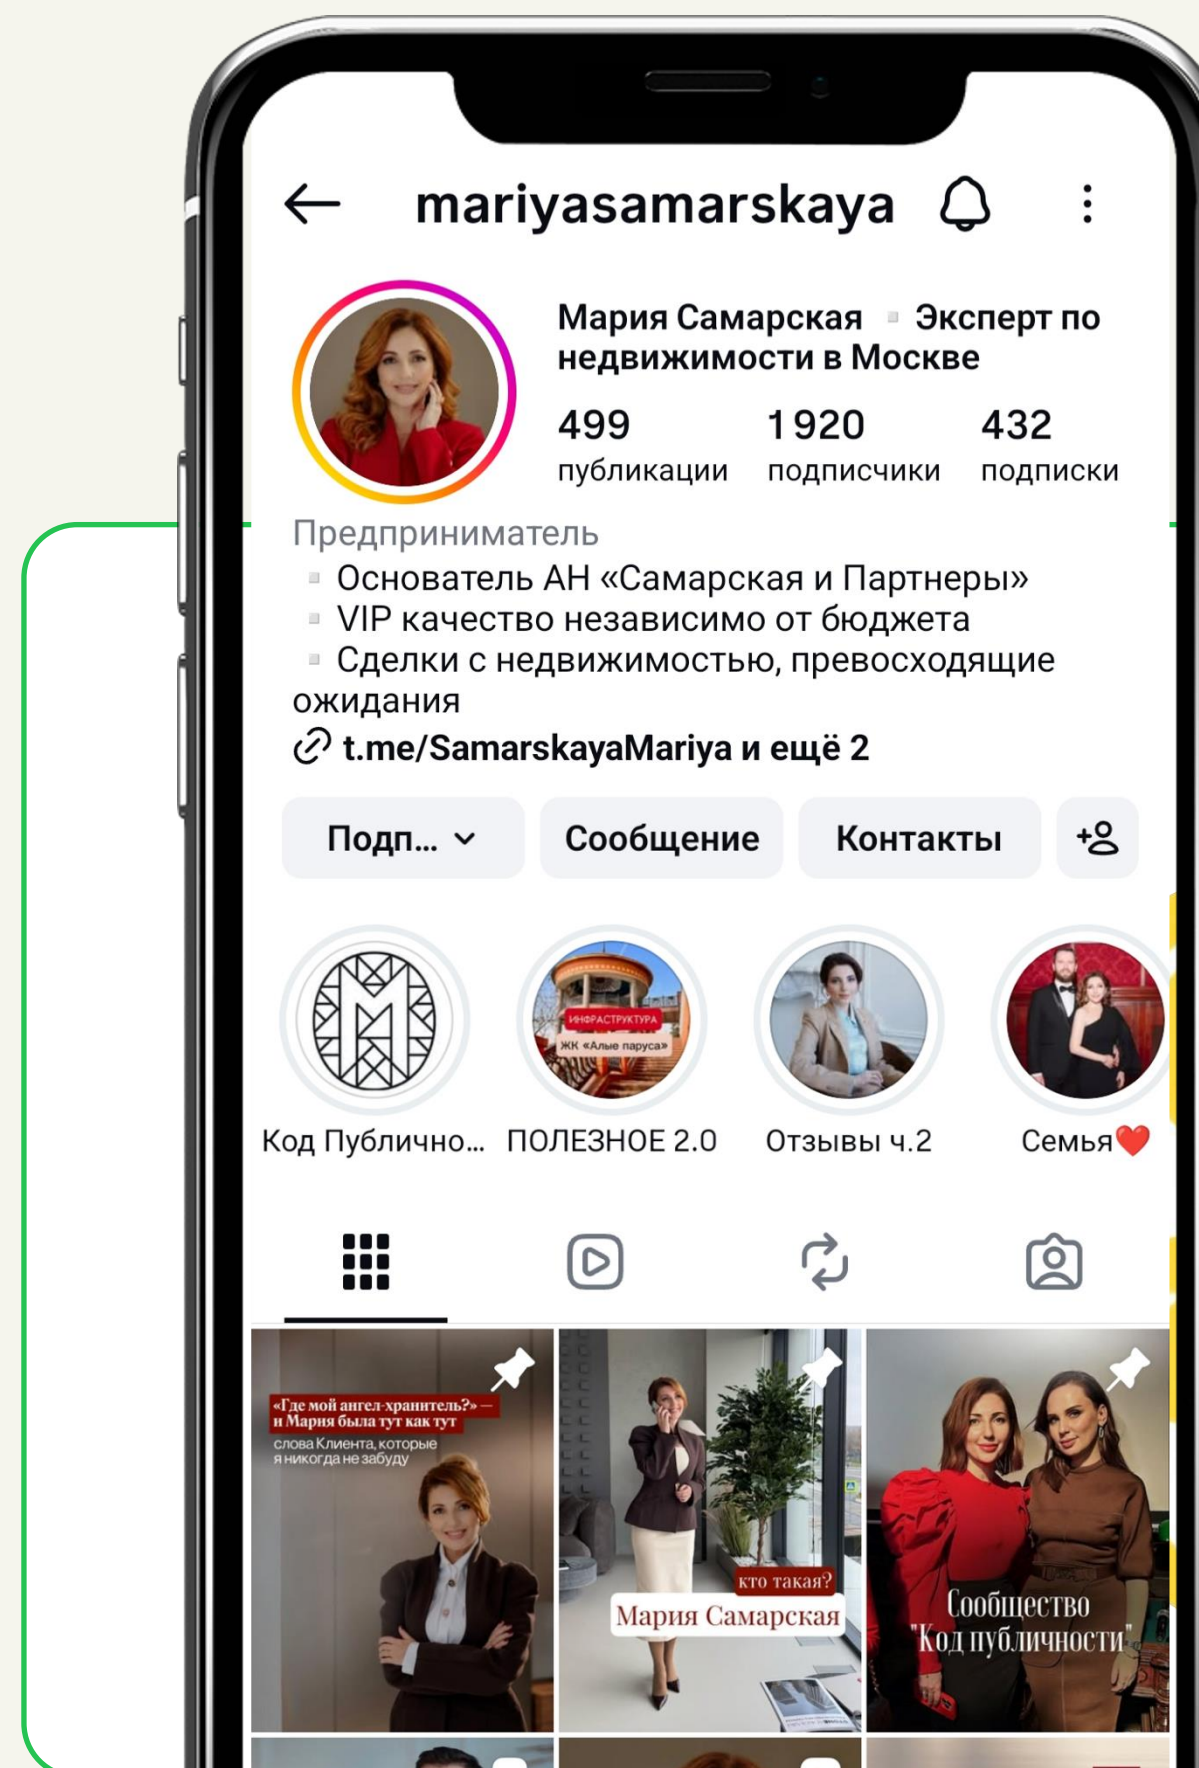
mariyasamarskaya

Мария Самарская ▫ Эксперт по недвижимости в Москве

499 публикации
1 920 подписчики
432 подписки

Предприниматель
▫ Основатель АН «Самарская и Партнеры»
▫ VIP качество независимо от бюджета
▫ Сделки с недвижимостью, превосходящие ожидания
t.me/SamarskayaMariya и ещё 2

Подп... Сообщение Контакты

ИНФРАСТРУКТУРА
ЖК «Алые паруса»

Код Публично... ПОЛЕЗНОЕ 2.0 Отзывы ч.2 Семья

«Где мой ангел-хранитель?» — и Мария была тут как тут
слова Клиента, которые я никогда не забуду

кто такая?
Мария Самарская

Сообщество "Код публичности"